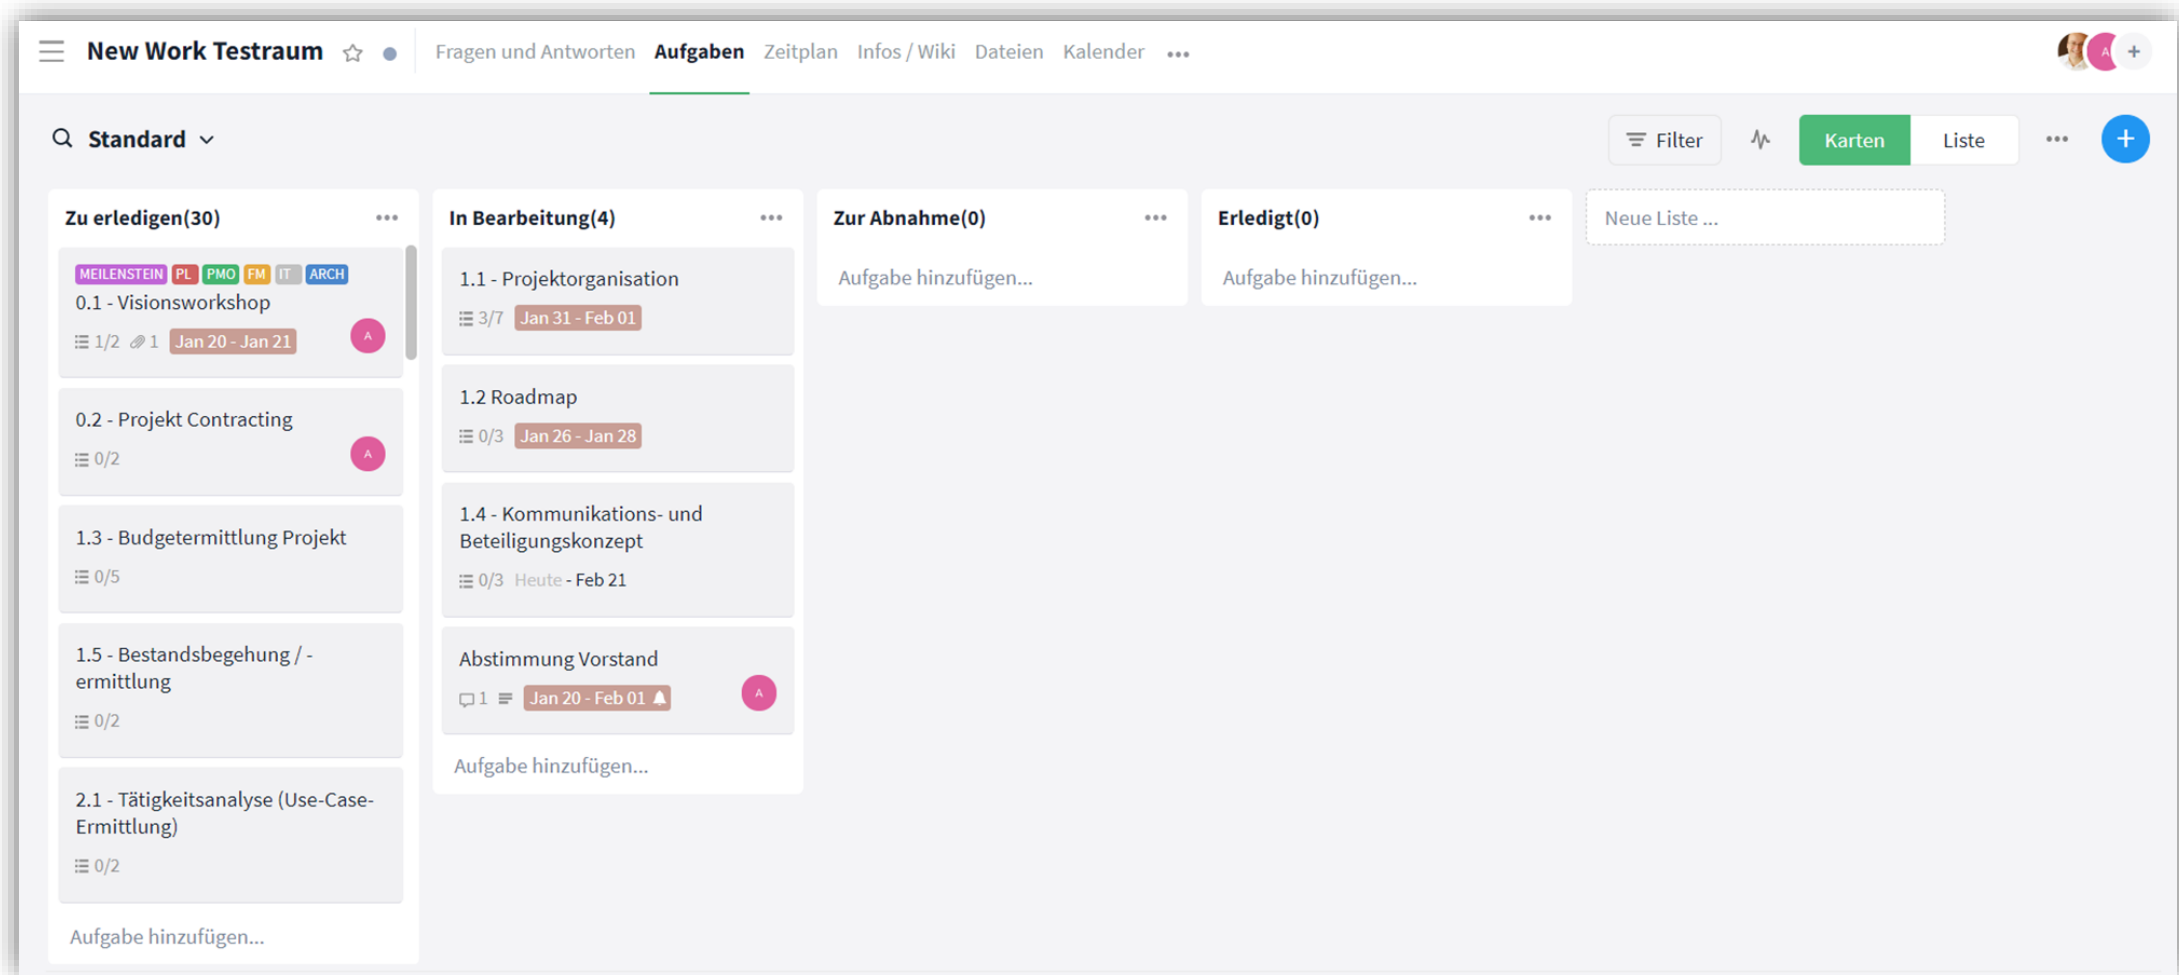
New Work Testraum

Fragen und Antworten Aufgaben Zeitplan Infos / Wiki Dateien Kalender •••

A +

Standard

Filter Karten Liste •••

+

Zu erledigen(30) •••

MEILENSTEIN PL PMO FM IT ARCH
0.1 - Visionsworkshop
1/2 1 Jan 20 - Jan 21
A

0.2 - Projekt Contracting
0/2
A

1.3 - Budgetermittlung Projekt
0/5

1.5 - Bestandsbegehung / -ermittlung
0/2

2.1 - Tätigkeitsanalyse (Use-Case-Ermittlung)
0/2

Aufgabe hinzufügen...

In Bearbeitung(4) •••

1.1 - Projektorganisation
3/7 Jan 31 - Feb 01

1.2 Roadmap
0/3 Jan 26 - Jan 28

1.4 - Kommunikations- und Beteiligungskonzept
0/3 Heute - Feb 21

Abstimmung Vorstand
1 Jan 20 - Feb 01
A

Aufgabe hinzufügen...

Zur Abnahme(0) •••

Aufgabe hinzufügen...

Erledigt(0) •••

Aufgabe hinzufügen...

Neue Liste ...